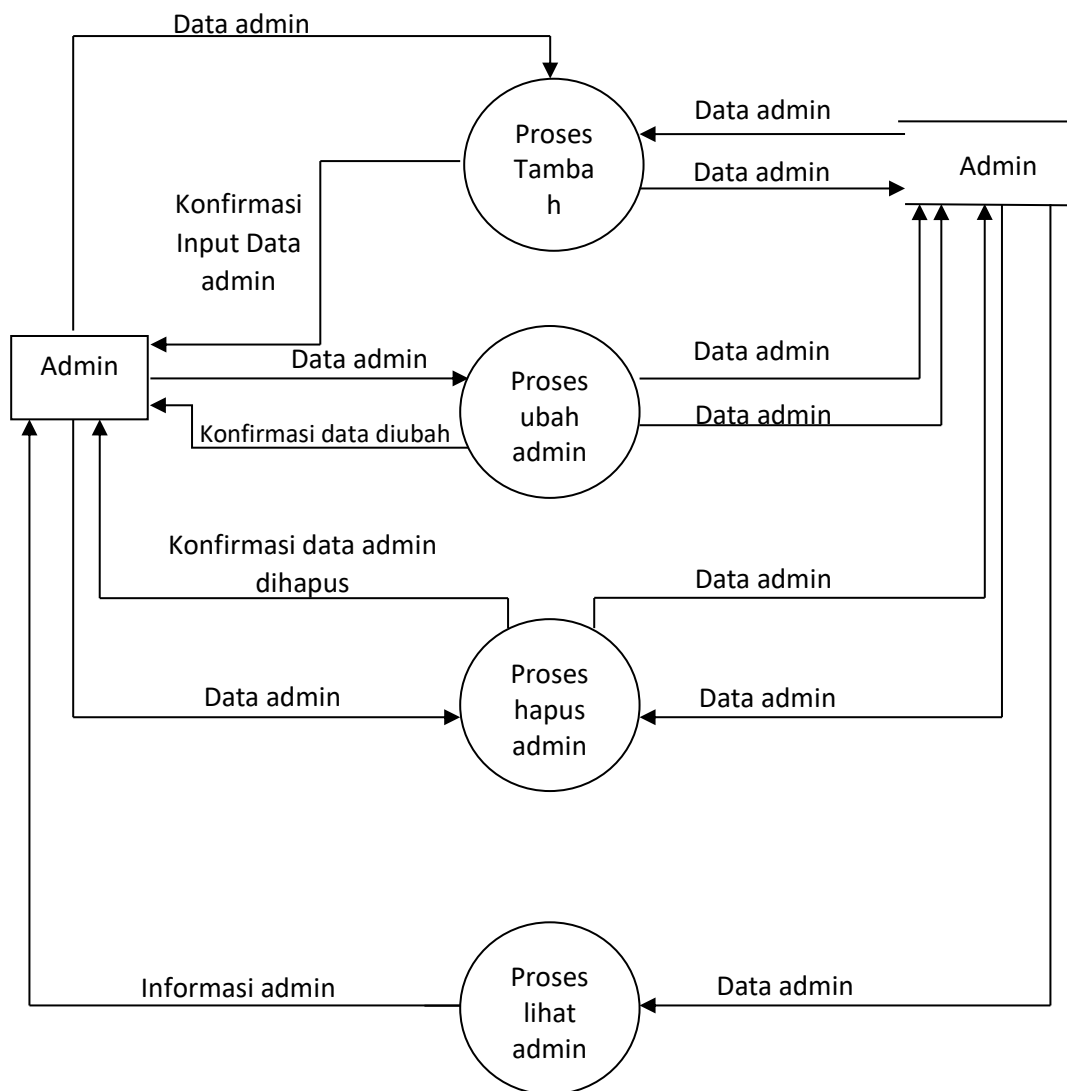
Data admin

Proses Tamba h

Data admin

Data admin

Admin

Konfirmasi Input Data admin

Admin

Data admin

Proses ubah admin

Data admin

Data admin

Konfirmasi data diubah

Konfirmasi data admin dihapus

Data admin

Data admin

Proses hapus admin

Data admin

Informasi admin

Proses lihat admin

Data admin